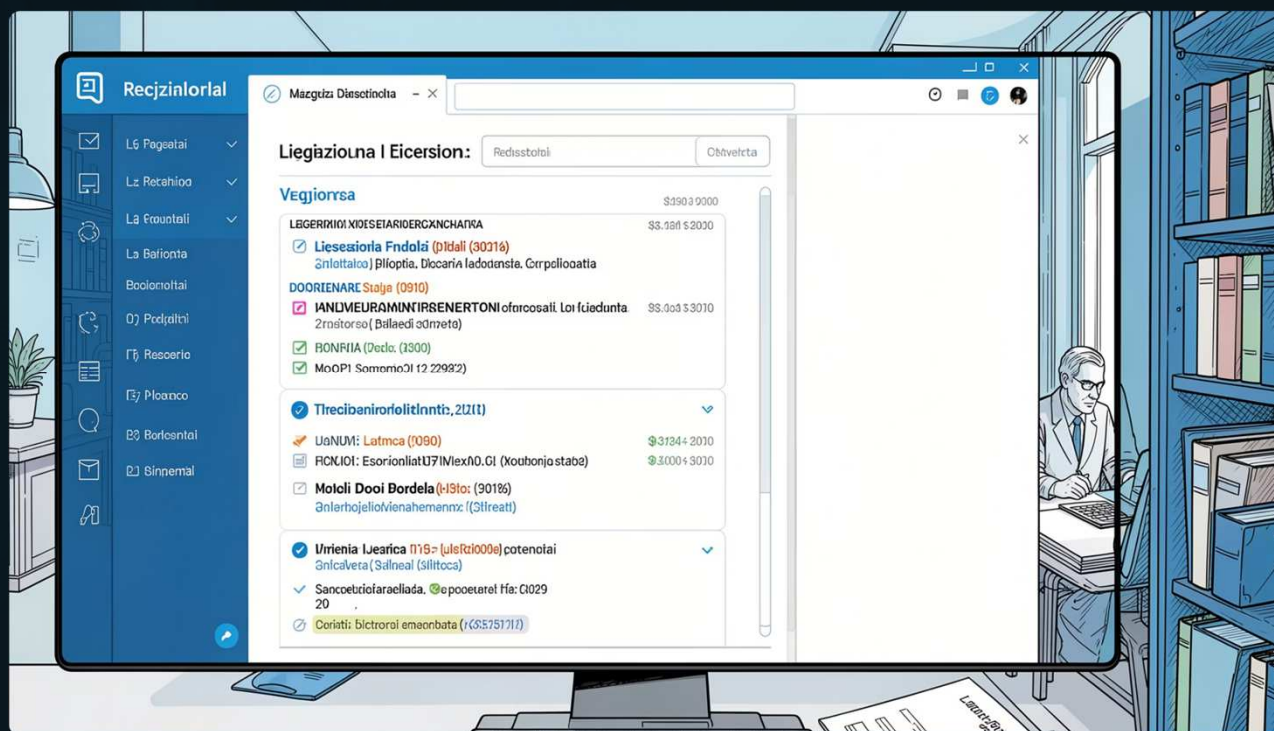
Recjzinlorlal

Mazgiza Diesctiolta

L6 Pagatai
Lz Retahioo
La Froontali
La Bafionta
Boolonoltai
0) Podjaltti
Fj Resoerio
E7 Ploanco
B3 Borioental
El Sinnemal

Liegiaziouna I Eicersion:
Redsstotoi
Obiveirta

Vegjiorrsa
$3303 9000

LEGERRIOI XIOESETARIOERCXNCHARKA
$3.3061 $2000
Liesessiorla Fndoli (Dldali (30016)
Snlottaloo) Bliptia. Diocaria ladoaensta. Crrpolioatia

DOORIENARE Staija (0910)
IANDMEURAMINTIRSENERTONI oforcosali. Lof ciedunta.
$3.3003 $3010
2nstorsoe( Baliedi sonretia)
BONRIIA (Dedo: (1300)
MoOP1 Somomo01 12 22932)

Trecibenirorloliitinntis,2U21)
UaNUM: Latmca (0090)
$33344 2010
RCNDI: EsorionliatU7 IMex10.01 (Xoubonjo staba)
$33004 3010
Moloti Dooi Bordela (H9to: (3018%)
Snlerhojeliovienahemanns (Siltreati)

Urrienia Ilearica II19= (uisRti000e) cotenotai
Snicavera (Salineal (Silitoca)
Sanceoticioraieliada. epoooeteret Ha: C029
20
Coriati: bictrorol ereenbata (rcs5751713)